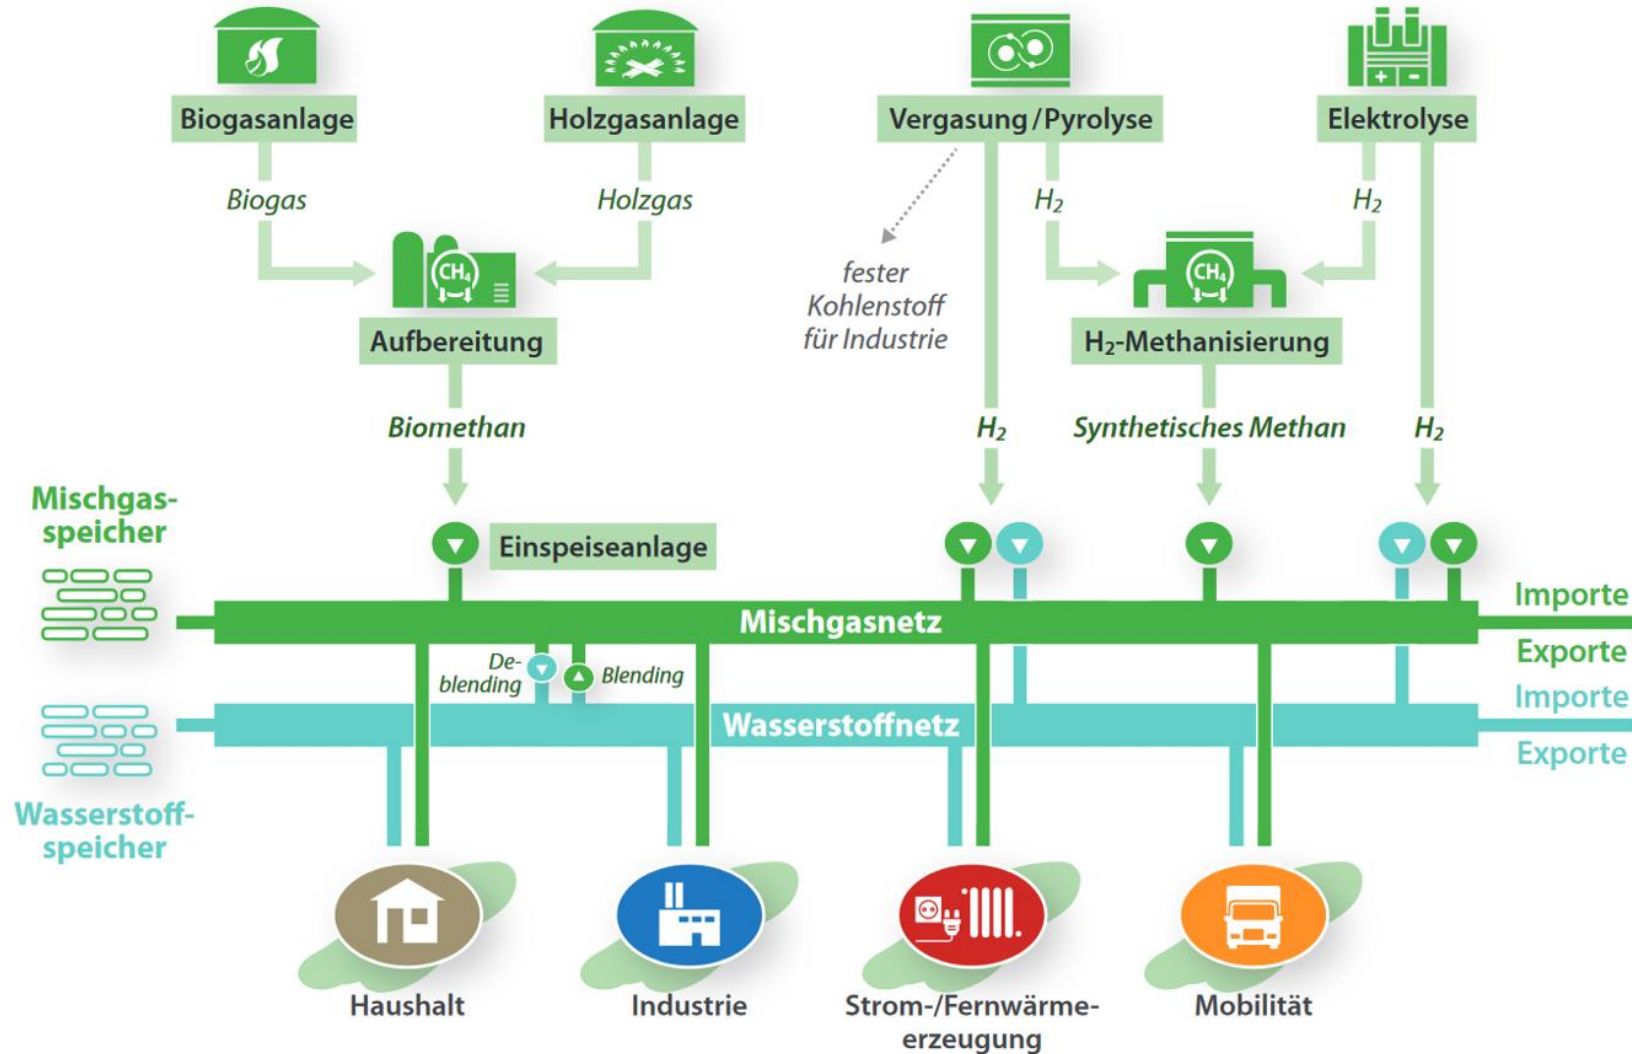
Biogasanlage

Holzgasanlage

Vergasung/Pyrolyse

Elektrolyse

Biogas

Holzgas

$H_2$

$H_2$

$CH_4$

$CH_4$

fester Kohlenstoff für Industrie

Aufbereitung

$H_2$-Methanisierung

Biomethan

$H_2$

Synthetisches Methan

$H_2$

Mischgas-speicher

Einspeiseanlage

Mischgasnetz

Importe

Exporte

De-blending

Blending

Importe

Wasserstoffnetz

Exporte

Wasserstoff-speicher

Haushalt

Industrie

Strom-/Fernwärme-erzeugung

Mobilität